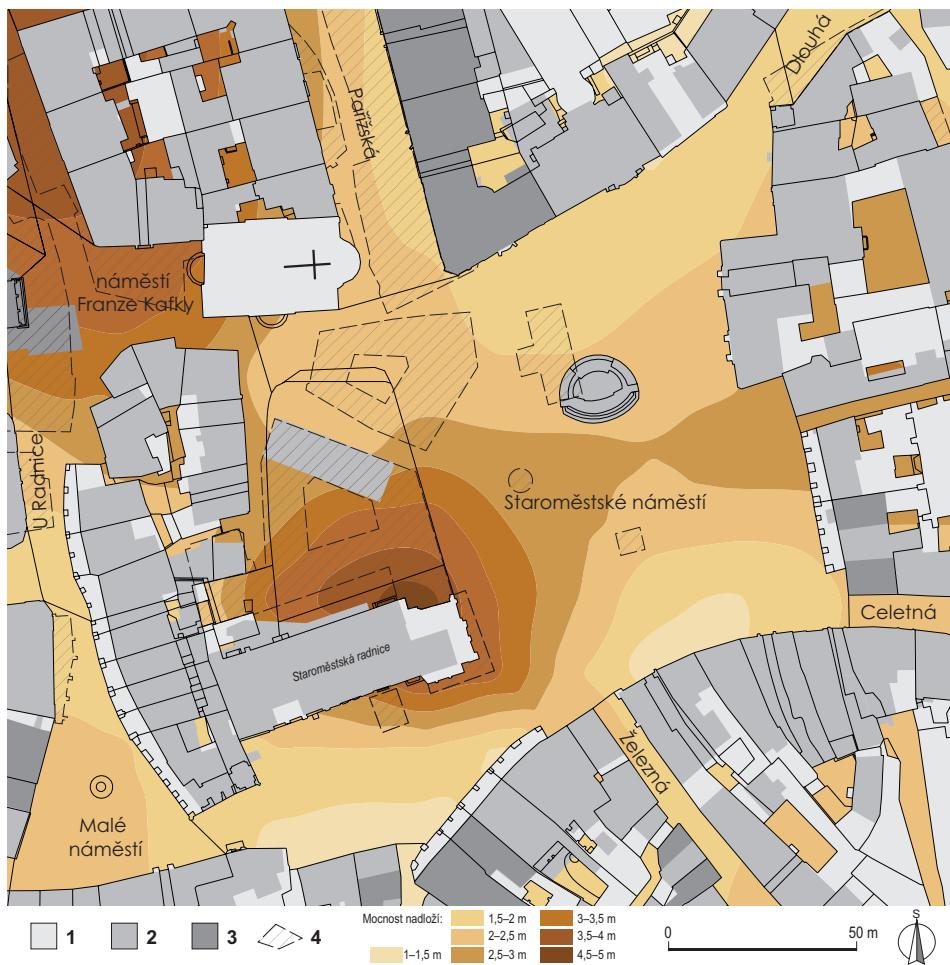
Pařížská
Dlouhá
náměstí Franze Kafky
U Radnice
Staroměstské náměstí
Celetná
Staroměstská radnice
Železná
Malé náměstí

1 2 3 4
Mocnost nadloží: 1–1,5 m 1,5–2 m 2–2,5 m 2,5–3 m 3–3,5 m 3,5–4 m 4,5–5 m
0 50 m
S